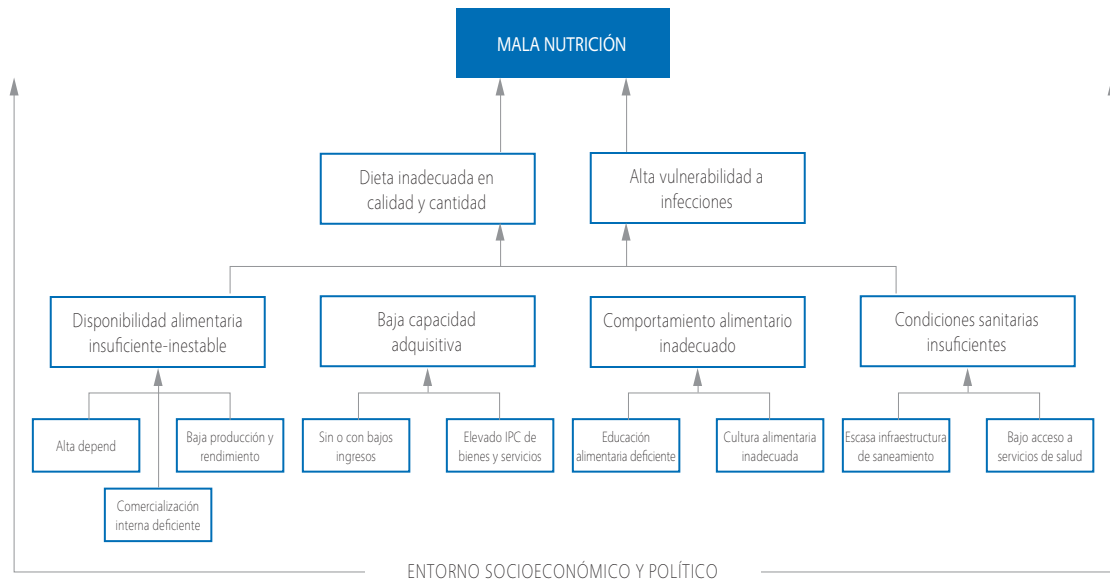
MALA NUTRICIÓN

Dieta inadecuada en calidad y cantidad

Alta vulnerabilidad a infecciones

Disponibilidad alimentaria insuficiente-inestable

Baja capacidad adquisitiva

Comportamiento alimentario inadecuado

Condiciones sanitarias insuficientes

Alta depend

Baja producción y rendimiento

Comercialización interna deficiente

Sin o con bajos ingresos

Elevado IPC de bienes y servicios

Educación alimentaria deficiente

Cultura alimentaria inadecuada

Escasa infraestructura de saneamiento

Bajo acceso a servicios de salud

ENTORNO SOCIOECONÓMICO Y POLÍTICO